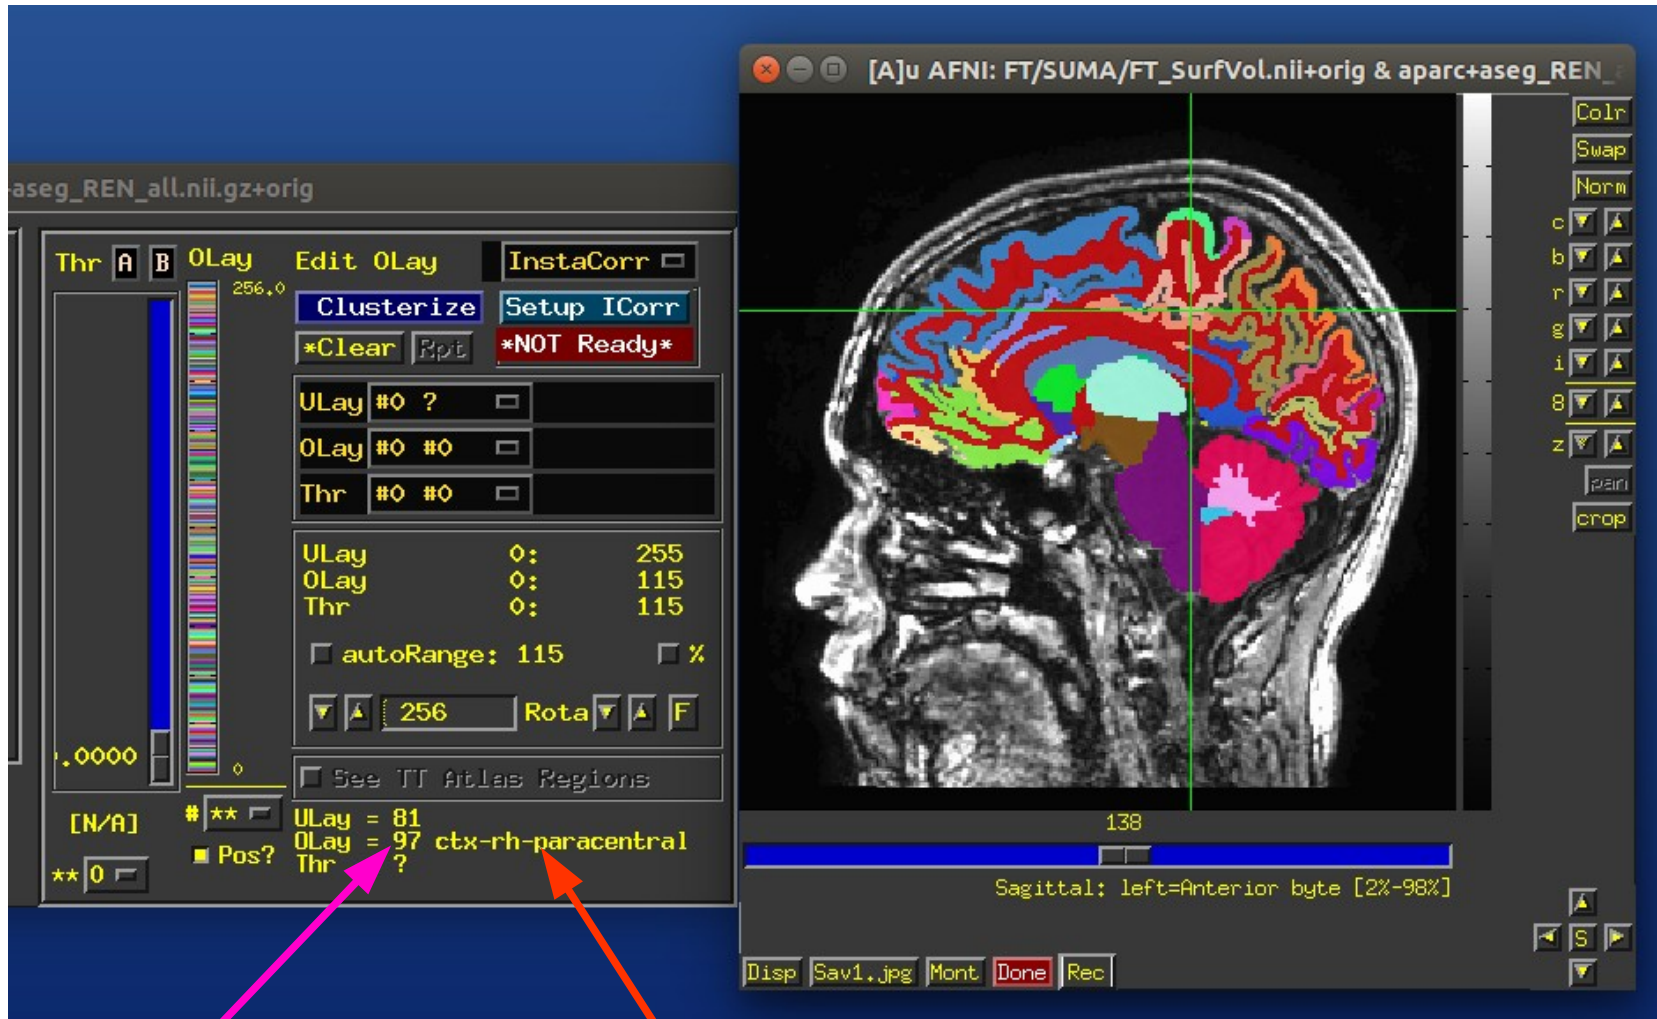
-aseg_REN_all.nii.gz+orig

Thr A B OLay Edit OLay InstaCorr
256.0
Clusterize Setup ICorr
*Clear Rpt *NOT Ready*

ULay #0 ?
OLay #0 #0
Thr #0 #0

ULay 0: 255
OLay 0: 115
Thr 0: 115

autoRange: 115 %

256 Rota F

See TT Atlas Regions

.0000
0
[N/A] # **
** 0 Pos?

ULay = 81
OLay = 97 ctx-rh-paracentral
Thr ?

[A]u AFNI: FT/SUMA/FT_SurfVol.nii+orig & aparc+aseg_REN_

Colr
Swap
Norm
c
b
r
g
i
8
z
pan
crop

138

Sagittal: left=Anterior byte [2%-98%]

S

Disp Sav1.jpg Mont Done Rec